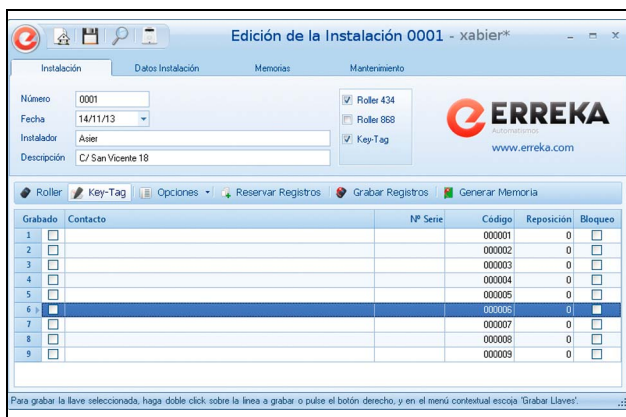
Edición de la Instalación 0001 - xabier*

Instalación | Datos Instalación | Memorias | Mantenimiento

Número 0001
Fecha 14/11/13
Instalador Asier
Descripción C/ San Vicente 18

Roller 434
Roller 868
Key-Tag

ERREKA
Automatismos
www.erreka.com

Roller | Key-Tag | Opciones | Reservar Registros | Grabar Registros | Generar Memoria

| Grabado | | Contacto | Nº Serie | Código | Reposición | Bloqueo |
|---|---|---|---|---|---|---|
| 1 | | | | 000001 | 0 | |
| 2 | | | | 000002 | 0 | |
| 3 | | | | 000003 | 0 | |
| 4 | | | | 000004 | 0 | |
| 5 | | | | 000005 | 0 | |
| 6 | | | | 000006 | 0 | |
| 7 | | | | 000007 | 0 | |
| 8 | | | | 000008 | 0 | |
| 9 | | | | 000009 | 0 | |

Para grabar la llave seleccionada, haga doble click sobre la linea a grabar o pulse el botón derecho, y en el menú contextual escoja 'Grabar Llaves'.